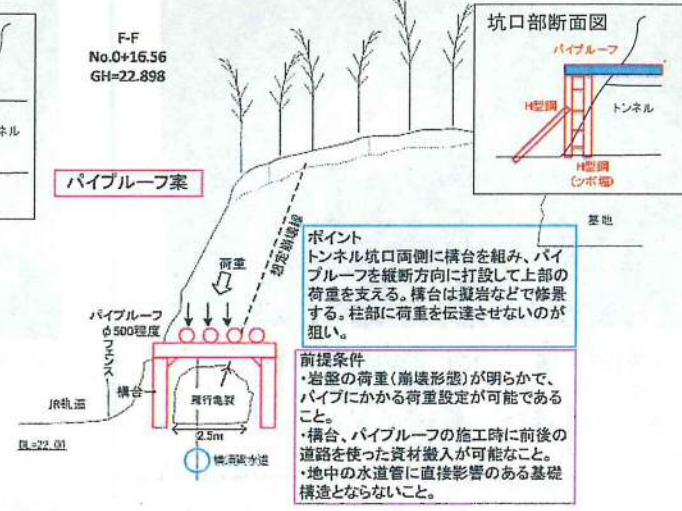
F-F
No.0+16.56
GH=22.898

ネル

パイプルーフ案

坑口部断面図

パイプルーフ

H型鋼

トンネル

H型鋼
(ツボ堀)

基地

想定崩壊線

荷重

パイプルーフ
φ500程度

フェンス

構台

JR軌道

掘削電線

2.5m

横浜線水道

GL=22.00

ポイント
トンネル坑口両側に構台を組み、パイプルーフを縦断方向に打設して上部の荷重を支える。構台は凝岩などで修景する。柱部に荷重を伝達させないのが狙い。

前提条件
・岩盤の荷重(崩壊形態)が明らかで、パイプにかかる荷重設定が可能であること。
・構台、パイプルーフの施工時に前後の道路を使った資材搬入が可能なこと。
・地中の水道管に直接影響のある基礎構造とならないこと。